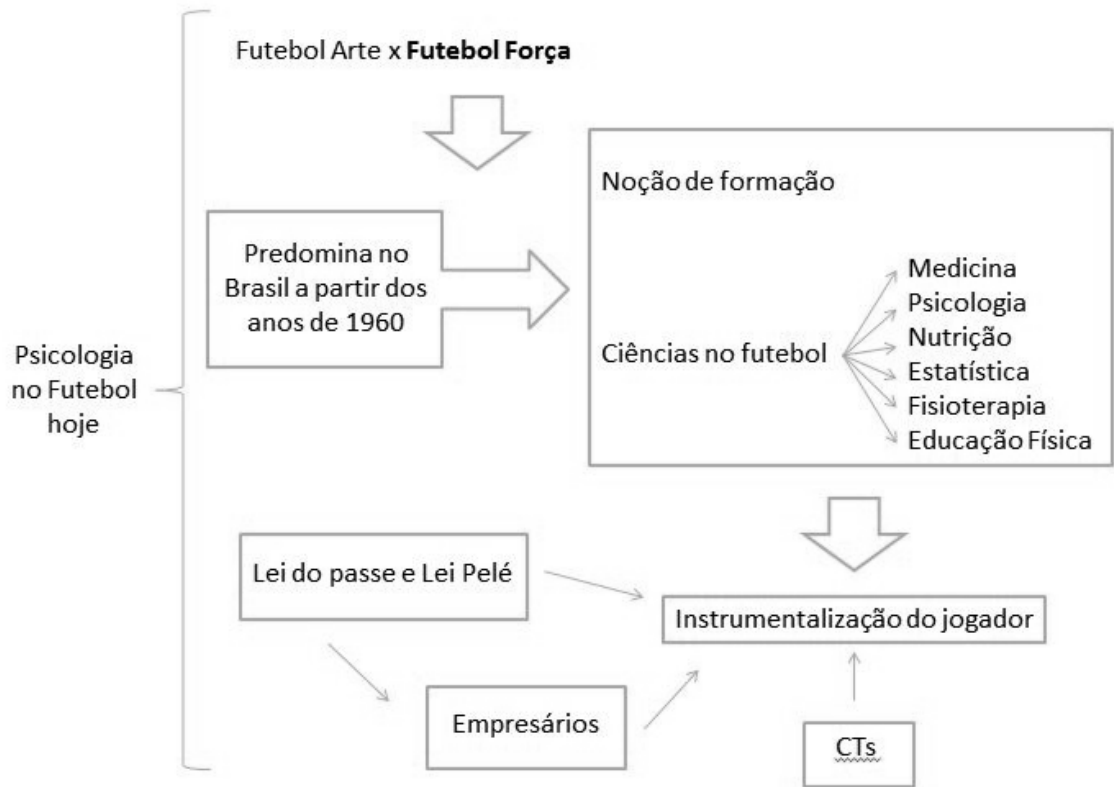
Psicologia no Futebol hoje

Futebol Arte x **Futebol Força**

Predomina no Brasil a partir dos anos de 1960

Noção de formação

Ciências no futebol

Medicina
Psicologia
Nutrição
Estatística
Fisioterapia
Educação Física

Lei do passe e Lei Pelé

Instrumentalização do jogador

Empresários

CTs